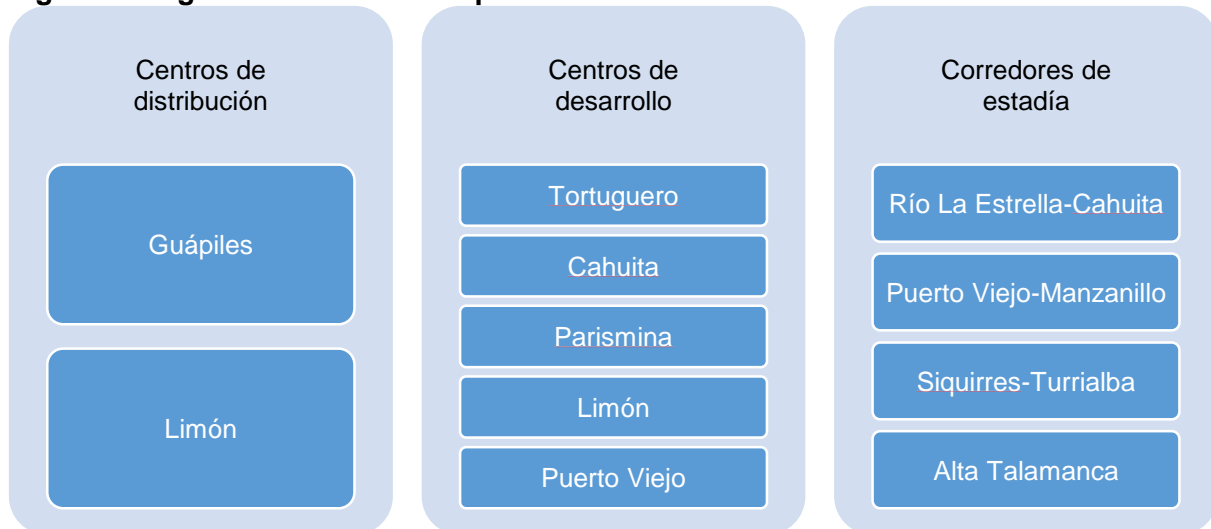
Centros de distribución

Guápiles

Limón

Centros de desarrollo

Tortuguero

Cahuita

Parismina

Limón

Puerto Viejo

Corredores de estadía

Río La Estrella-Cahuita

Puerto Viejo-Manzanillo

Siquirres-Turrialba

Alta Talamanca